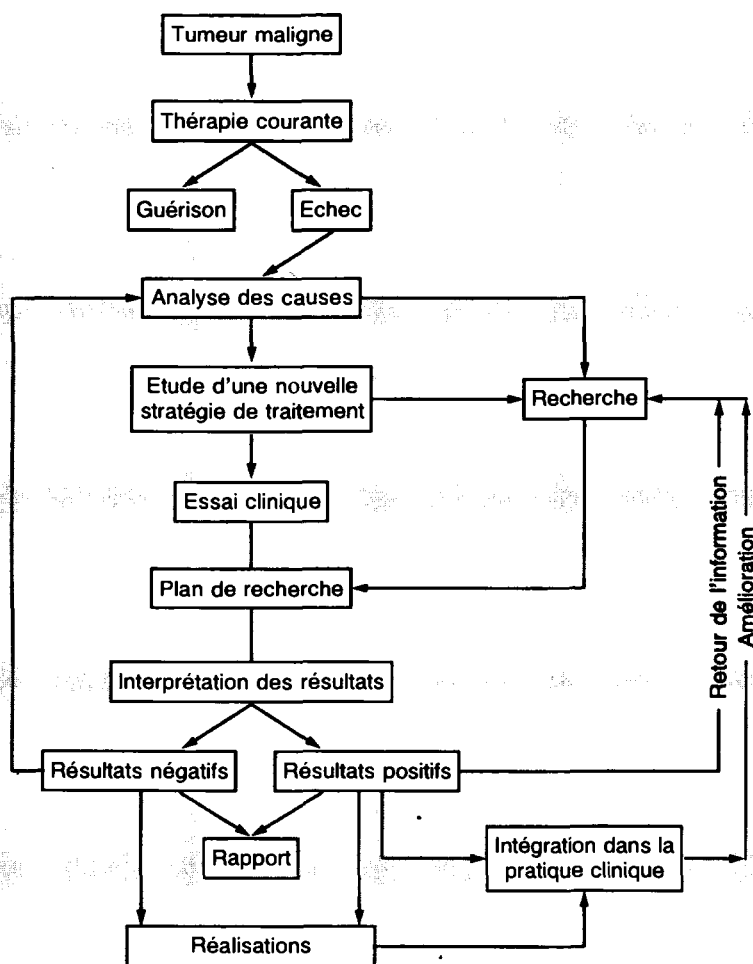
Tumeur maligne

Thérapie courante

Guérison

Echec

Analyse des causes

Etude d'une nouvelle stratégie de traitement

Recherche

Essai clinique

Plan de recherche

Interprétation des résultats

Résultats négatifs

Résultats positifs

Rapport

Intégration dans la pratique clinique

Réalisations

Retour de l'information

Amélioration